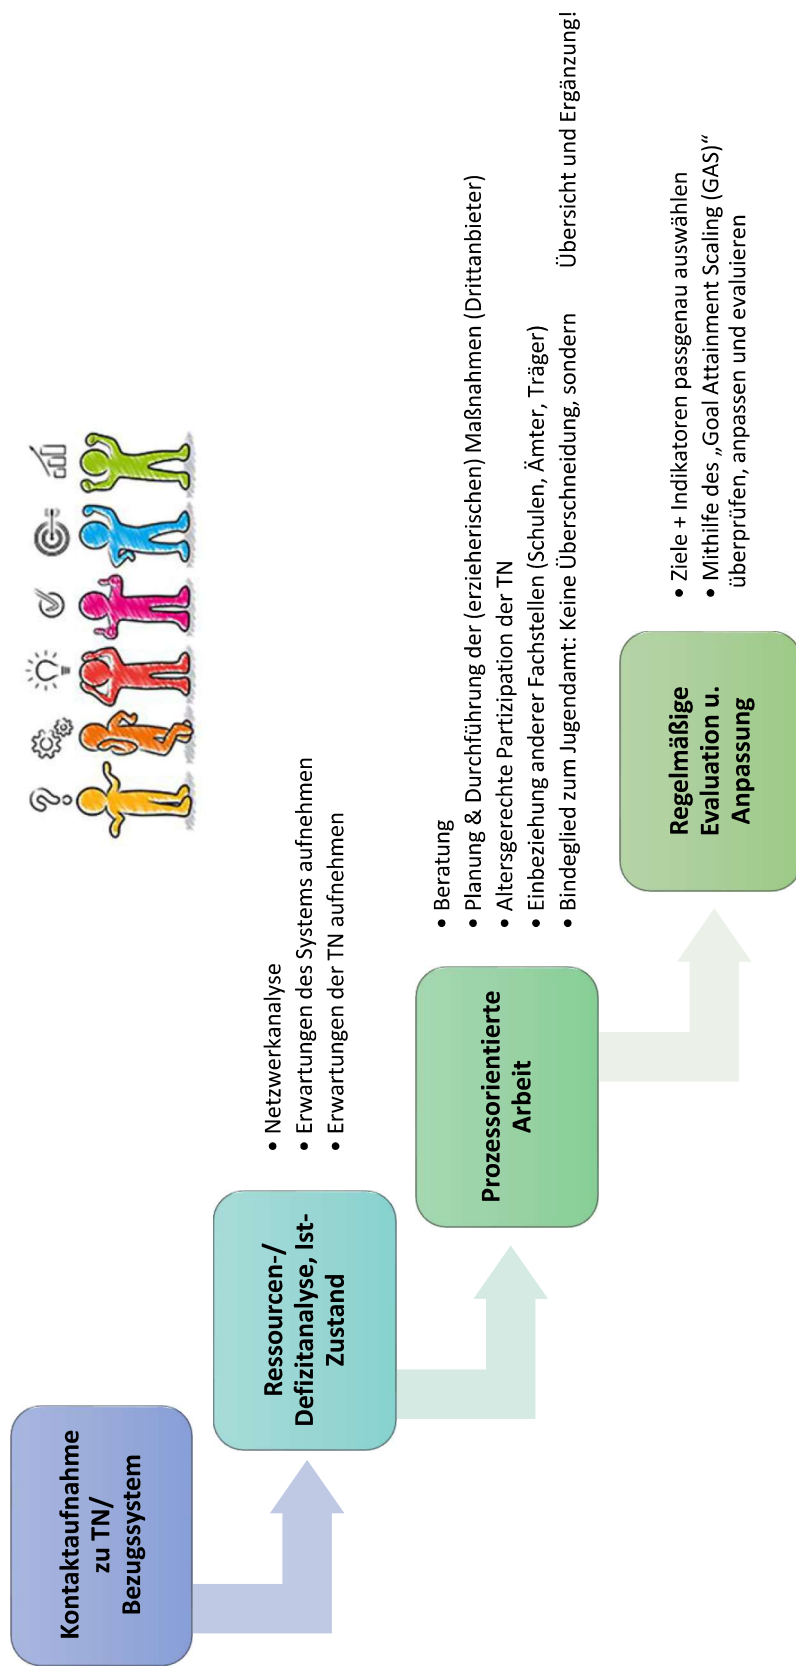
Kontaktaufnahme zu TN/ Bezugssystem

Ressourcen-/ Defizitanalyse, Ist-Zustand

• Netzwerkanalyse
• Erwartungen des Systems aufnehmen
• Erwartungen der TN aufnehmen

Prozessorientierte Arbeit

• Beratung
• Planung & Durchführung der (erzieherischen) Maßnahmen (Drittanbieter)
• Altersgerechte Partizipation der TN
• Einbeziehung anderer Fachstellen (Schulen, Ämter, Träger)
• Bindeglied zum Jugendamt: Keine Überschneidung, sondern Übersicht und Ergänzung!

Regelmäßige Evaluation u. Anpassung

• Ziele + Indikatoren passgenau auswählen
• Mithilfe des „Goal Attainment Scaling (GAS)“ überprüfen, anpassen und evaluieren